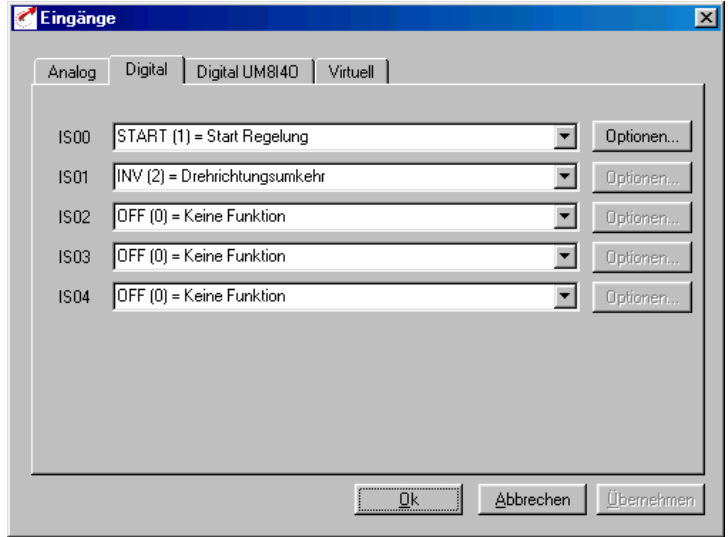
Eingänge

Analog | Digital | Digital UM8I4O | Virtuell

IS00 START (1) = Start Regelung Optionen...
IS01 INV (2) = Drehrichtungsumkehr Optionen...
IS02 OFF (0) = Keine Funktion Optionen...
IS03 OFF (0) = Keine Funktion Optionen...
IS04 OFF (0) = Keine Funktion Optionen...

Ok Abbrechen Übernehmen